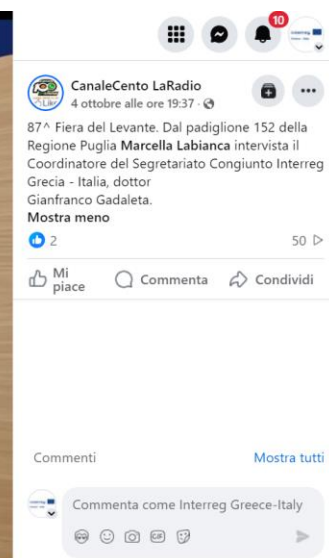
10

CanaleCento LaRadio
4 ottobre alle ore 19:37 ·

87^ Fiera del Levante. Dal padiglione 152 della Regione Puglia **Marcella Labianca** intervista il Coordinatore del Segretariato Congiunto Interreg Grecia - Italia, dottor Gianfranco Gadaleta.
**Mostra meno**

2
50

Mi piace
Commenta
Condividi

Commenti
Mostra tutti

Commenta come Interreg Greece-Italy